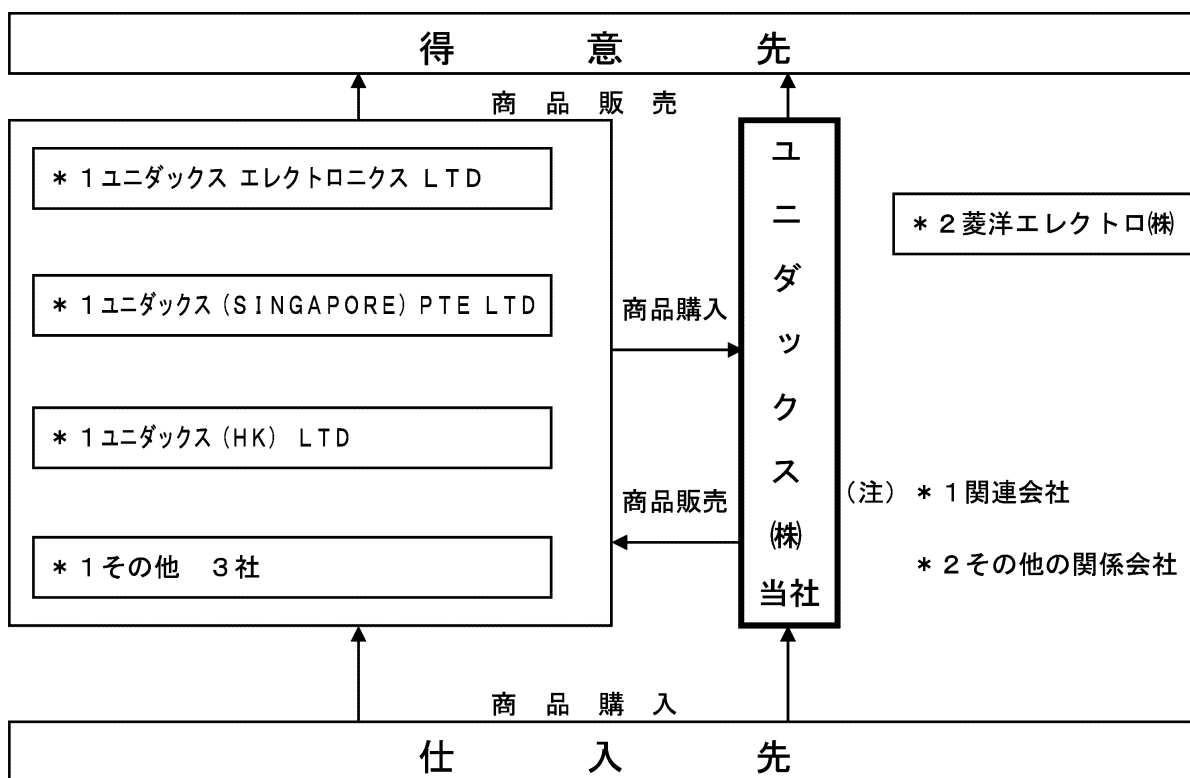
得　意　先

商品販売

＊１ユニダックス エレクトロニクス ＬＴＤ

＊１ユニダックス（ＳＩＮＧＡＰＯＲＥ）ＰＴＥ ＬＴＤ

＊１ユニダックス（ＨＫ） ＬＴＤ

＊１その他　３社

商品購入

商品販売

ユニダックス㈱
当社

＊２菱洋エレクトロ㈱

（注）＊１関連会社

＊２その他の関係会社

商品購入

仕　入　先